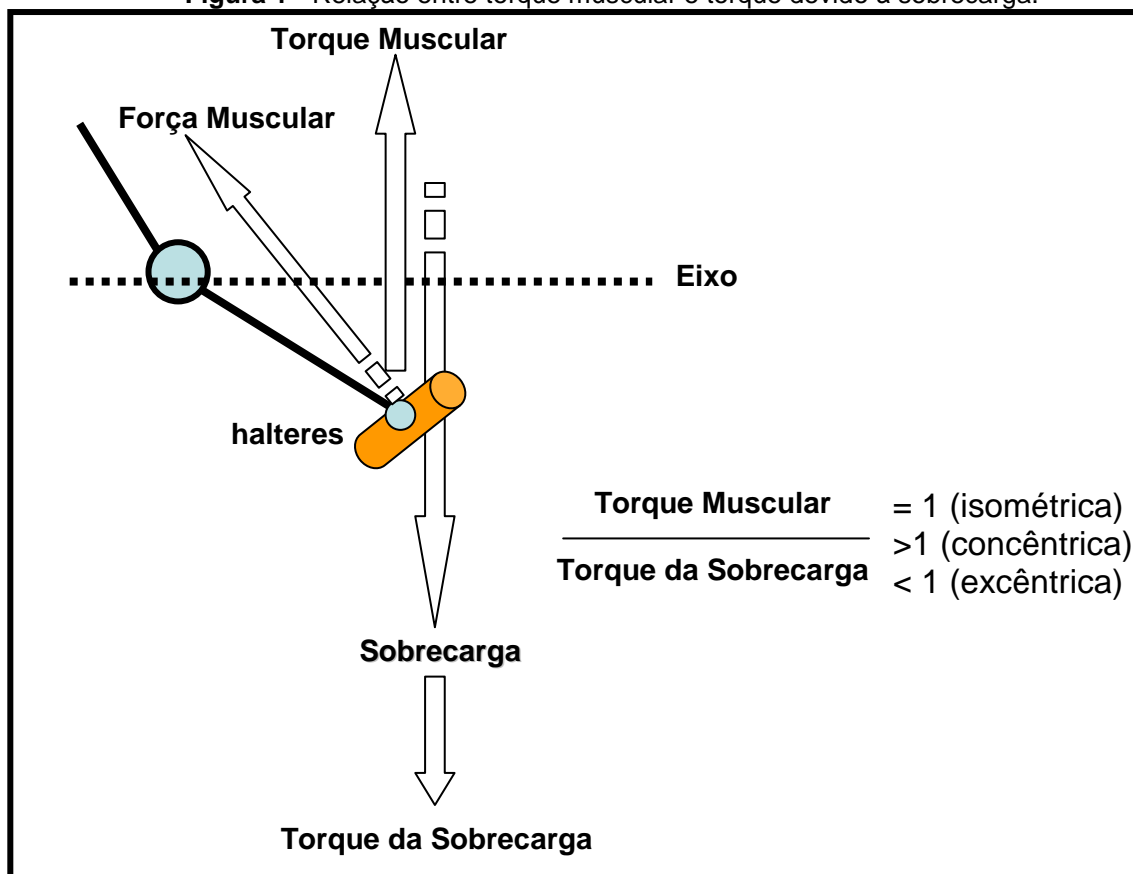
Figura 1 - Relação entre torque muscular e torque devido à sobrecarga.

Torque Muscular

Força Muscular

Eixo

halteres

$\frac{\text{Torque Muscular}}{\text{Torque da Sobrecarga}}$ = 1 (isométrica) >1 (concêntrica) < 1 (excêntrica)

Sobrecarga

Torque da Sobrecarga